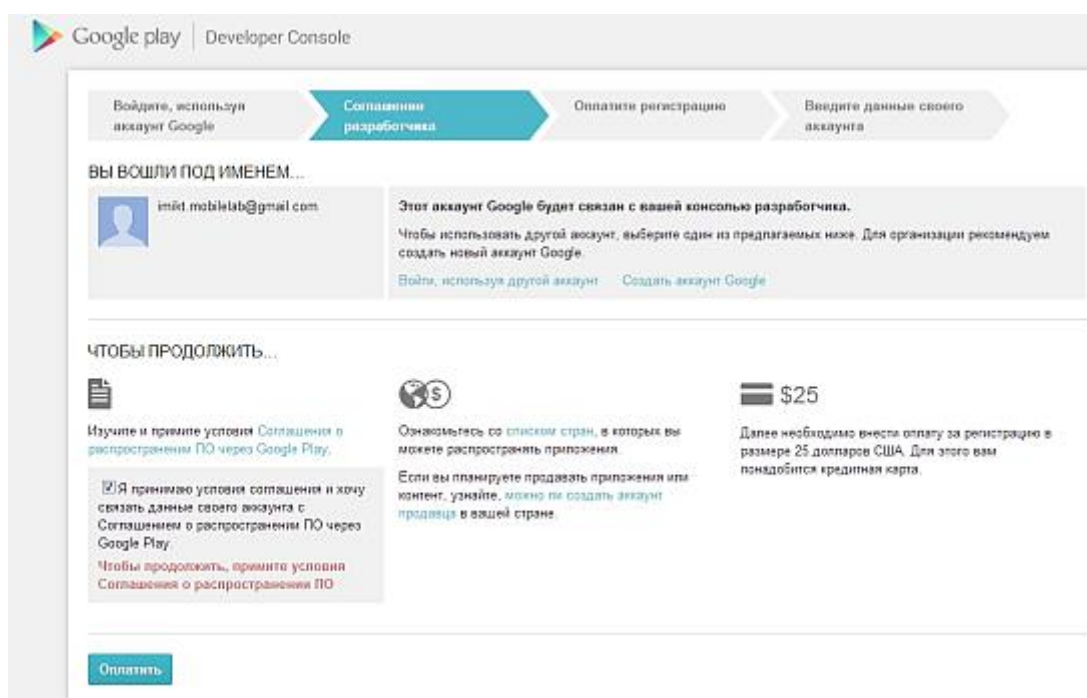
Google play | Developer Console

Войдите, используя аккаунт Google

Соглашение разработчика

Оплатите регистрацию

Введите данные своего аккаунта

ВЫ ВОШЛИ ПОД ИМЕНЕМ...

imikt.mobilelab@gmail.com

Этот аккаунт Google будет связан с вашей консолью разработчика.

Чтобы использовать другой аккаунт, выберите один из предлагаемых ниже. Для организации рекомендуем создать новый аккаунт Google.

Войти, используя другой аккаунт   Создать аккаунт Google

ЧТОБЫ ПРОДОЛЖИТЬ...

Изучите и примите условия Соглашения о распространении ПО через Google Play.

Я принимаю условия соглашения и хочу связать данные своего аккаунта с Соглашением о распространении ПО через Google Play.

Чтобы продолжить, примите условия Соглашения о распространении ПО

Ознакомьтесь со списком стран, в которых вы можете распространять приложения.

Если вы планируете продавать приложения или контент, узнайте, можно ли создать аккаунт продавца в вашей стране.

$25

Далее необходимо внести оплату за регистрацию в размере 25 долларов США. Для этого вам понадобится кредитная карта.

Оплатить